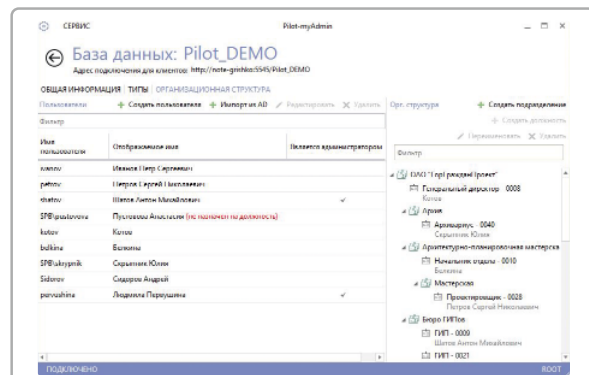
СЕРВИС Pilot-myAdmin

База данных: Pilot_DEMO
Адрес подключения для клиентов: http://note-grishko:5545/Pilot_DEMO

ОБЩАЯ ИНФОРМАЦИЯ | ТИПЫ | ОРГАНИЗАЦИОННАЯ СТРУКТУРА

Пользователи + Создать пользователя + Импорт из AD Редактировать Удалить

Фильтр

| Имя пользователя | Отображаемое имя | Является администратором |
|---|---|---|
| ivanov | Иванов Петр Сергеевич | |
| petrov | Петров Сергей Николаевич | |
| shatov | Шатов Антон Михайлович | ✓ |
| SP\kpustovova | Пустовова Анастасия (не назначен на должность) | |
| kotov | Котов | |
| bulkina | Булкина | |
| SP\skrypnik | Скрыпник Юлия | |
| Sidorov | Сидоров Андрей | |
| pervushina | Людмила Первушина | ✓ |

Орг. структура + Создать подразделение
+ Создать должность
Переименовать Удалить

Фильтр

ОАО "Горгражданпроект"
Генеральный директор - 0008
Котов
Архив
Архивариус - 0040
Скрыпник Юлия
Архитектурно-планировочная мастерская
Начальник отдела - 0010
Булкина
Мастерская
Проектировщик - 0028
Петров Сергей Николаевич
Бюро ГИПов
ГИП - 0009
Шатов Антон Михайлович
ГИП - 0021

ПОДКЛЮЧЕНО ROOT